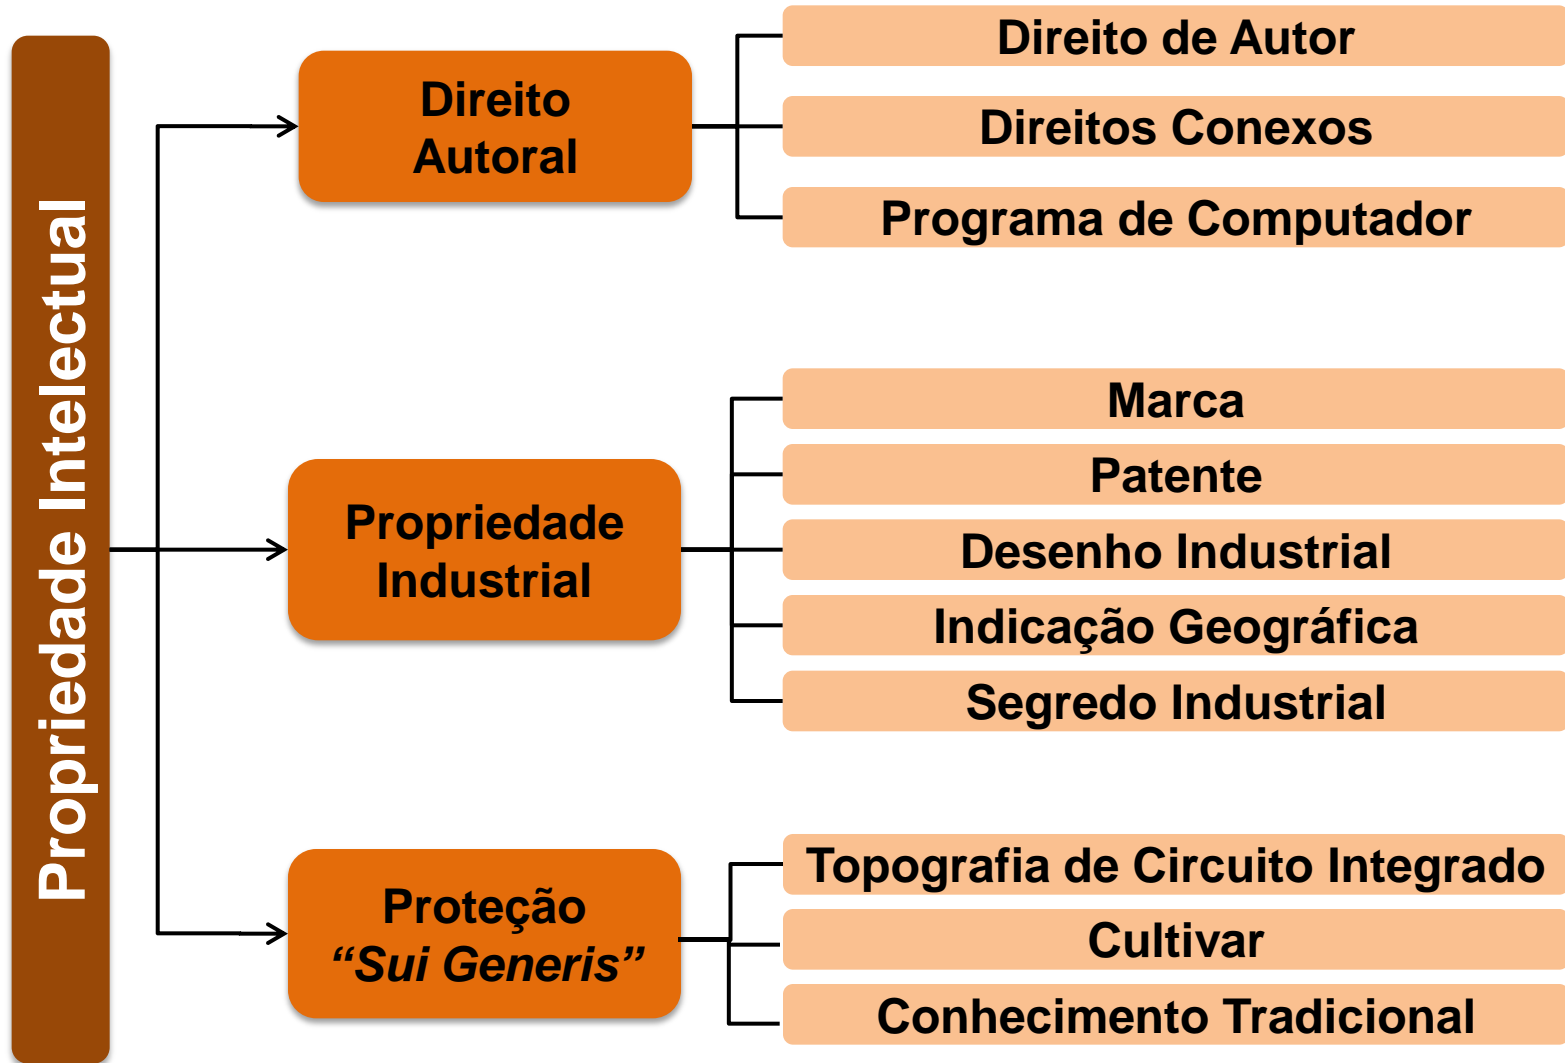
Propriedade Intelectual

Direito Autoral

Direito de Autor

Direitos Conexos

Programa de Computador

Propriedade Industrial

Marca

Patente

Desenho Industrial

Indicação Geográfica

Segredo Industrial

Proteção "Sui Generis"

Topografia de Circuito Integrado

Cultivar

Conhecimento Tradicional